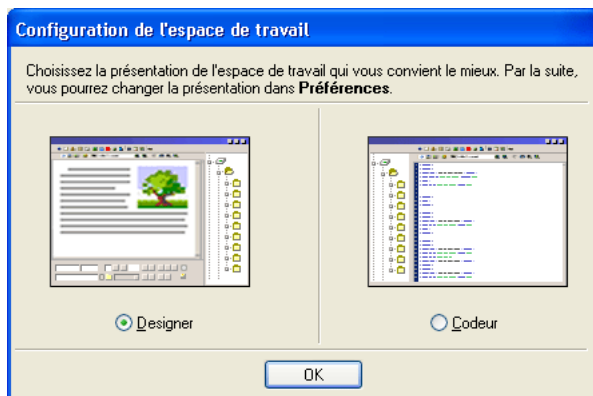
Configuration de l'espace de travail

Choisissez la présentation de l'espace de travail qui vous convient le mieux. Par la suite, vous pourrez changer la présentation dans **Préférences**.

Designer

Codeur

OK